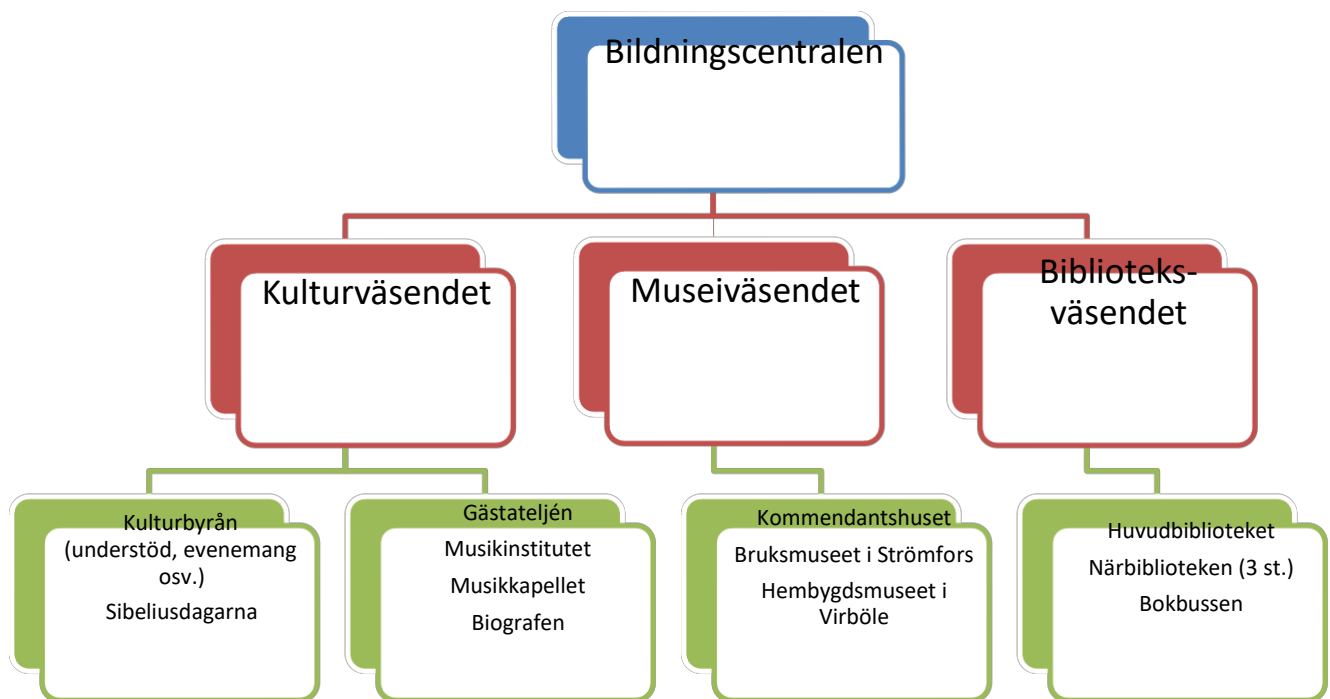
Bildningscentralen

Kulturväsendet

Museiväsendet

Biblioteksväsendet

Kulturbyrån (understöd, evenemang osv.)
Sibeliusdagarna

Gästateljén
Musikinstitutet
Musikkapellet
Biografen

Kommendantshuset
Bruksmuseet i Strömfors
Hembygdsmuseet i Virböle

Huvudbiblioteket
Närbiblioteken (3 st.)
Bokbussen